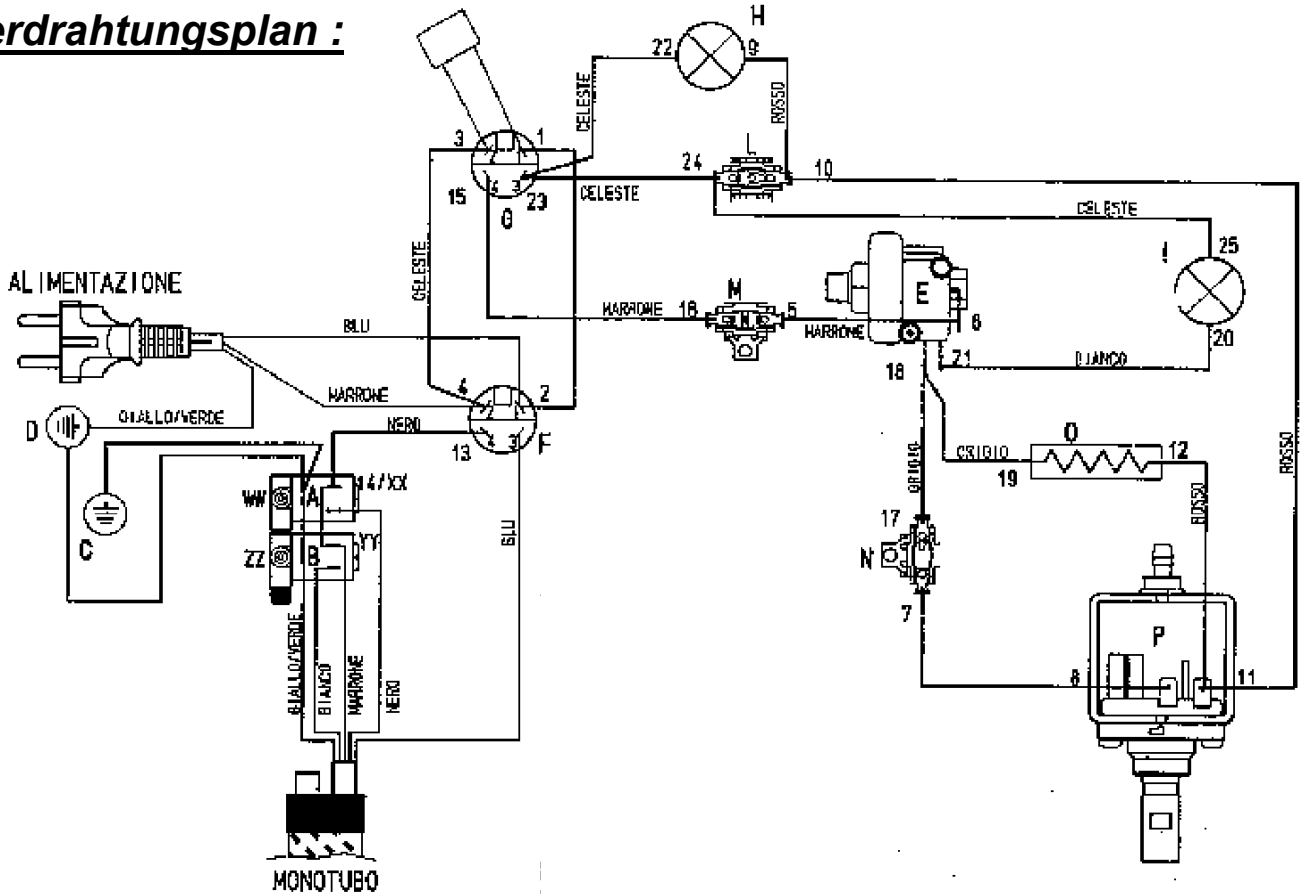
erdrahtungsplan :

H
22
9
ROSSO
CELESTE
3
1
15
4
3
23
G
CELESTE
24
L
10
CELESTE
I
25
ALIMENTAZIONE
CELESTE
MARRONE
18
M
5
MARRONE
E
6
20
BLU
MARRONE
4
2
16
21
BIANCO
D
GIALLO/VERDE
NERO
13
3
F
GRIGIO
GRIGIO
O
12
19
ROSSO
ROSSO
WW
A
14/XX
ZZ
B
YY
BLU
17
N
C
7
P
8
11
GIALLO/VERDE
BIANCO
MARRONE
NERO
MONOTUBO